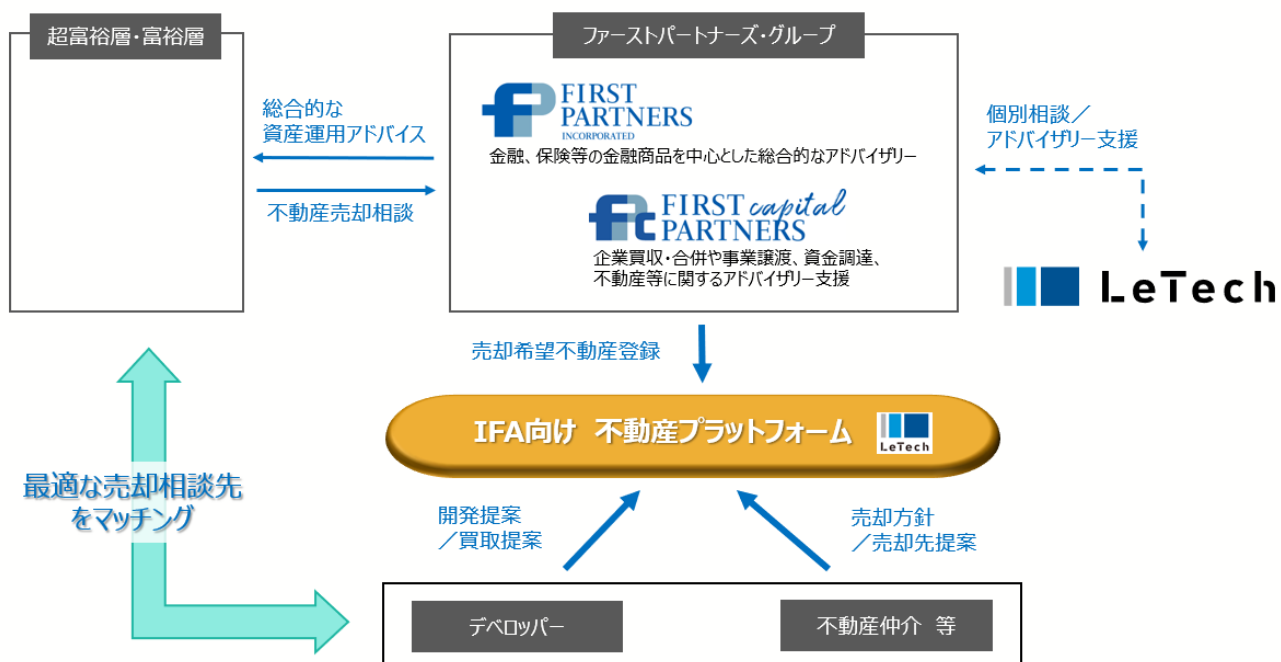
超富裕層・富裕層

ファーストパートナーズ・グループ

総合的な
資産運用アドバイス

不動産売却相談

FIRST PARTNERS INCORPORATED

金融、保険等の金融商品を中心とした総合的なアドバイザリー

FIRST capital PARTNERS

企業買収・合併や事業譲渡、資金調達、
不動産等に関するアドバイザリー支援

個別相談／
アドバイザリー支援

LeTech

売却希望不動産登録

IFA向け 不動産プラットフォーム

LeTech

最適な売却相談先
をマッチング

開発提案
／買取提案

売却方針
／売却先提案

デベロッパー

不動産仲介 等